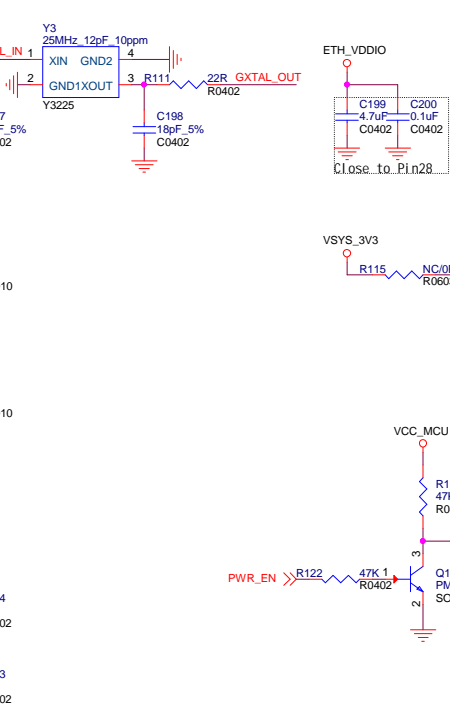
Y3
25MHz_12pF_10ppm
L_IN 1 XIN GND2 4
2 GND1XOUT 3
Y3225
7
F_5%
02
R111 22R GXTAL_OUT
R0402
C198
18pF_5%
C0402
ETH_VDDIO
C199 C200
4.7uF 0.1uF
C0402 C0402
Close to Pin28
VSYS_3V3
R115 NC/0
R060
10
10
VCC_MCU
R1
47
R0
3
PWR_EN R122 47K 1
R0402
Q1
PM
SO
2
4
02
3
02